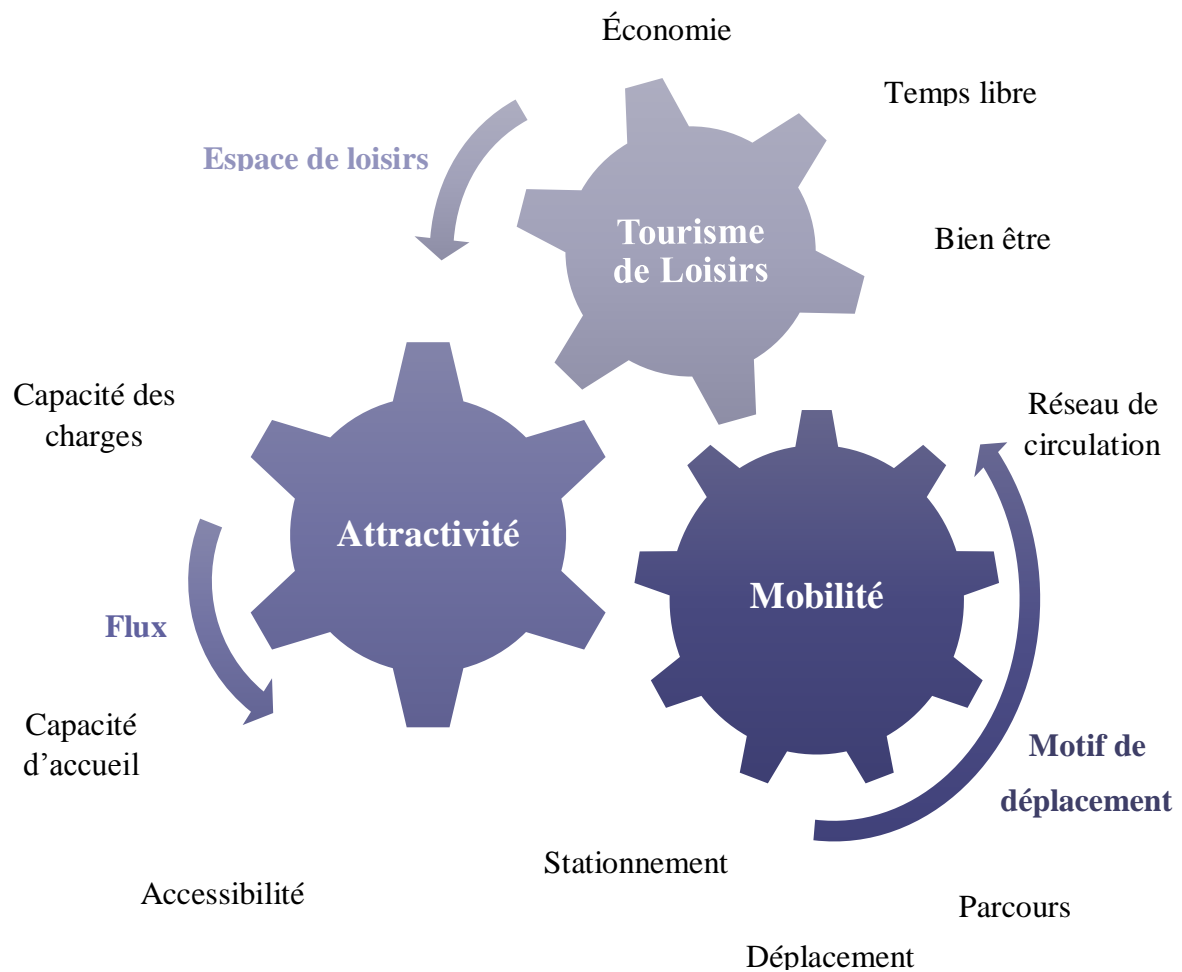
Économie

Temps libre

Espace de loisirs

Tourisme de Loisirs

Bien être

Capacité des charges

Réseau de circulation

Attractivité

Mobilité

Flux

Capacité d’accueil

Motif de déplacement

Stationnement

Accessibilité

Parcours

Déplacement